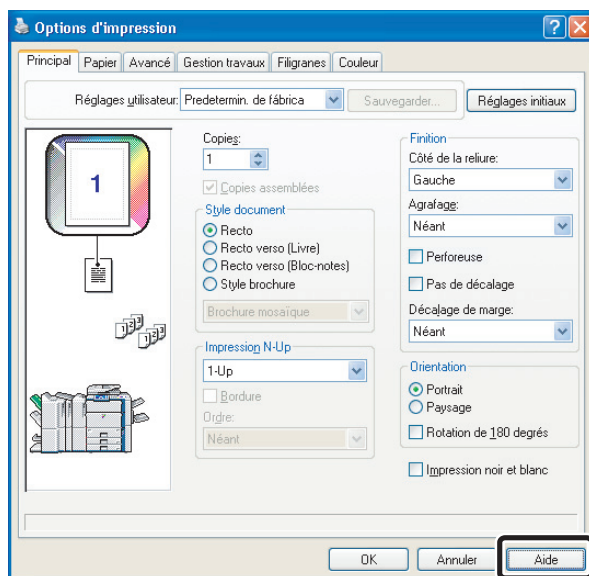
Options d'impression

Principal | Papier | Avancé | Gestion travaux | Filigranes | Couleur

Réglages utilisateur: Predetermin. de fábrica | Sauvegarder... | Réglages initiaux

1

Copies:
1
Copies assemblées

Style document
Recto
Recto verso (Livre)
Recto verso (Bloc-notes)
Style brochure
Brochure mosaïque

Impression N-Up
1-Up
Bordure
Ordre:
Néant

Finition
Côté de la reliure:
Gauche
Agrafage:
Néant
Perforeuse
Pas de décalage
Décalage de marge:
Néant

Orientation
Portrait
Paysage
Rotation de 180 degrés

Impression noir et blanc

OK | Annuler | Aide